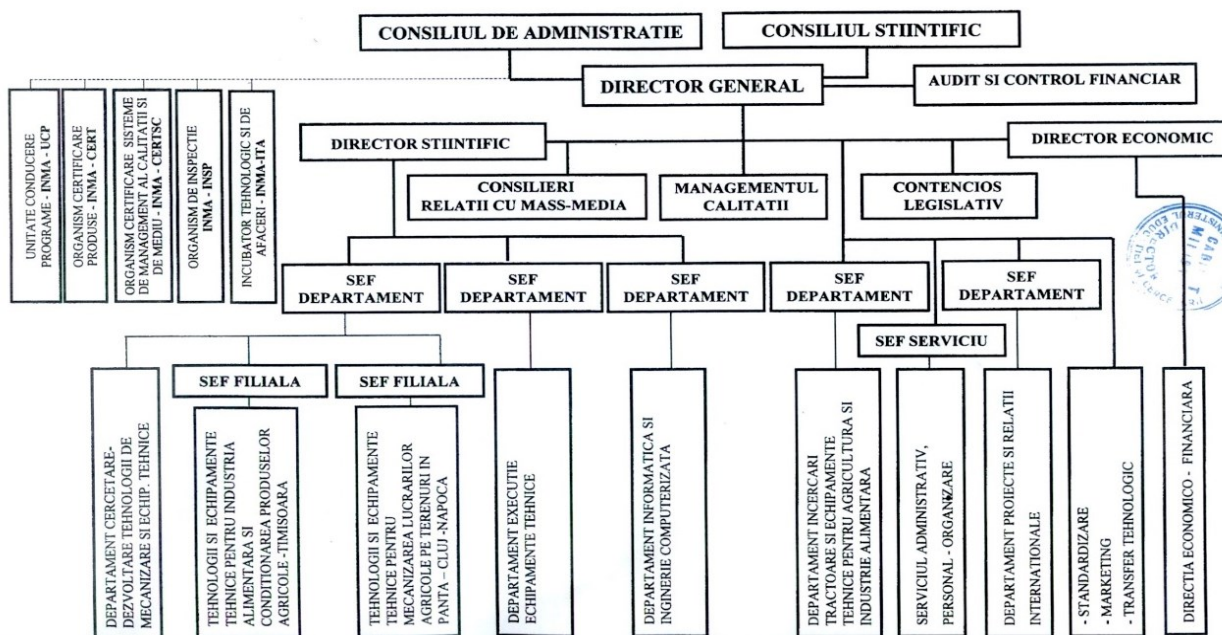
CONSILIUL DE ADMINISTRATIE

CONSILIUL STIINTIFIC

DIRECTOR GENERAL

AUDIT SI CONTROL FINANCIAR

UNITATE CONDUCERE PROGRAME - INMA - UCP

ORGANISM CERTIFICARE PRODUSE - INMA - CERT

ORGANISM CERTIFICARE SISTEME DE MANAGEMENT AL CALITATII SI DE MEDIU - INMA - CERTSC

ORGANISM DE INSPECTIE INMA - INSP

INCUBATOR TEHNOLOGIC SI DE AFACERI - INMA-ITA

DIRECTOR STIINTIFIC

DIRECTOR ECONOMIC

CONSILIERI RELATII CU MASS-MEDIA

MANAGEMENTUL CALITATII

CONTENCIOS LEGISLATIV

SEF DEPARTAMENT

SEF DEPARTAMENT

SEF DEPARTAMENT

SEF DEPARTAMENT

SEF DEPARTAMENT

SEF SERVICIU

SEF FILIALA

SEF FILIALA

DEPARTAMENT CERCETARE-DEZVOLTARE TEHNOLOGII DE MECANIZARE SI ECHIP. TEHNICE

TEHNOLOGII SI ECHIPAMENTE TEHNICE PENTRU INDUSTRIA ALIMENTARA SI CONDITIONAREA PRODUSELOR AGRICOLE -TIMISOARA

TEHNOLOGII SI ECHIPAMENTE TEHNICE PENTRU MECANIZAREA LUCRARILOR AGRICOLE PE TERENURI IN PANTA – CLUJ -NAPOCA

DEPARTAMENT EXECUTIE ECHIPAMENTE TEHNICE

DEPARTAMENT INFORMATICA SI INGINERIE COMPUTERIZATA

DEPARTAMENT INCERCARI TRACTOARE SI ECHIPAMENTE TEHNICE PENTRU AGRICULTURA SI INDUSTRIE ALIMENTARA

SERVICIUL ADMINISTRATIV, PERSONAL - ORGANIZARE

DEPARTAMENT PROIECTE SI RELATII INTERNATIONALE

- STANDARDIZARE
- MARKETING
- TRANSFER TEHNOLOGIC

DIRECTIA ECONOMICO - FINANCIARA